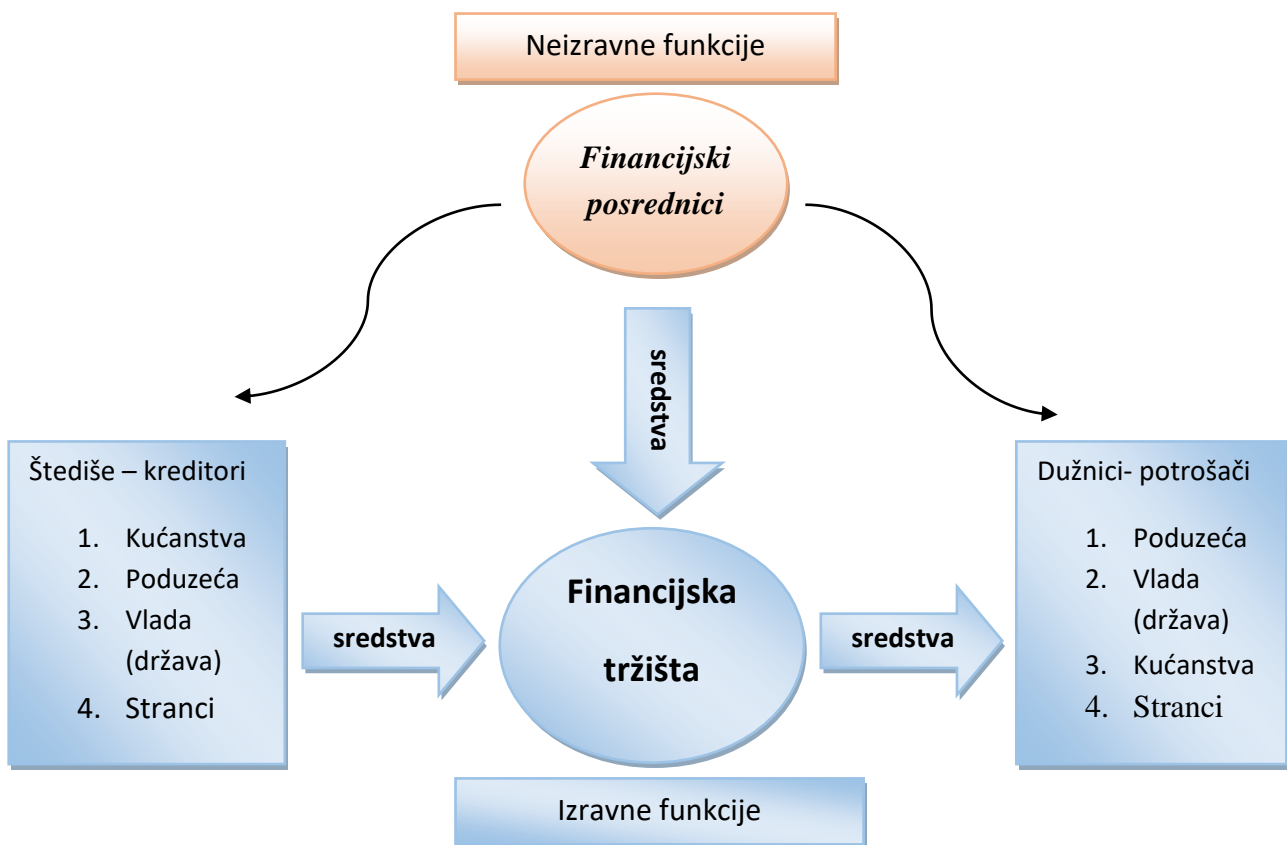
Neizravne funkcije

Financijski posrednici

sredstva

Štediše – kreditori

1. Kućanstva
2. Poduzeća
3. Vlada (država)
4. Stranci

sredstva

Financijska tržišta

sredstva

Dužnici- potrošači

1. Poduzeća
2. Vlada (država)
3. Kućanstva
4. Stranci

Izravne funkcije